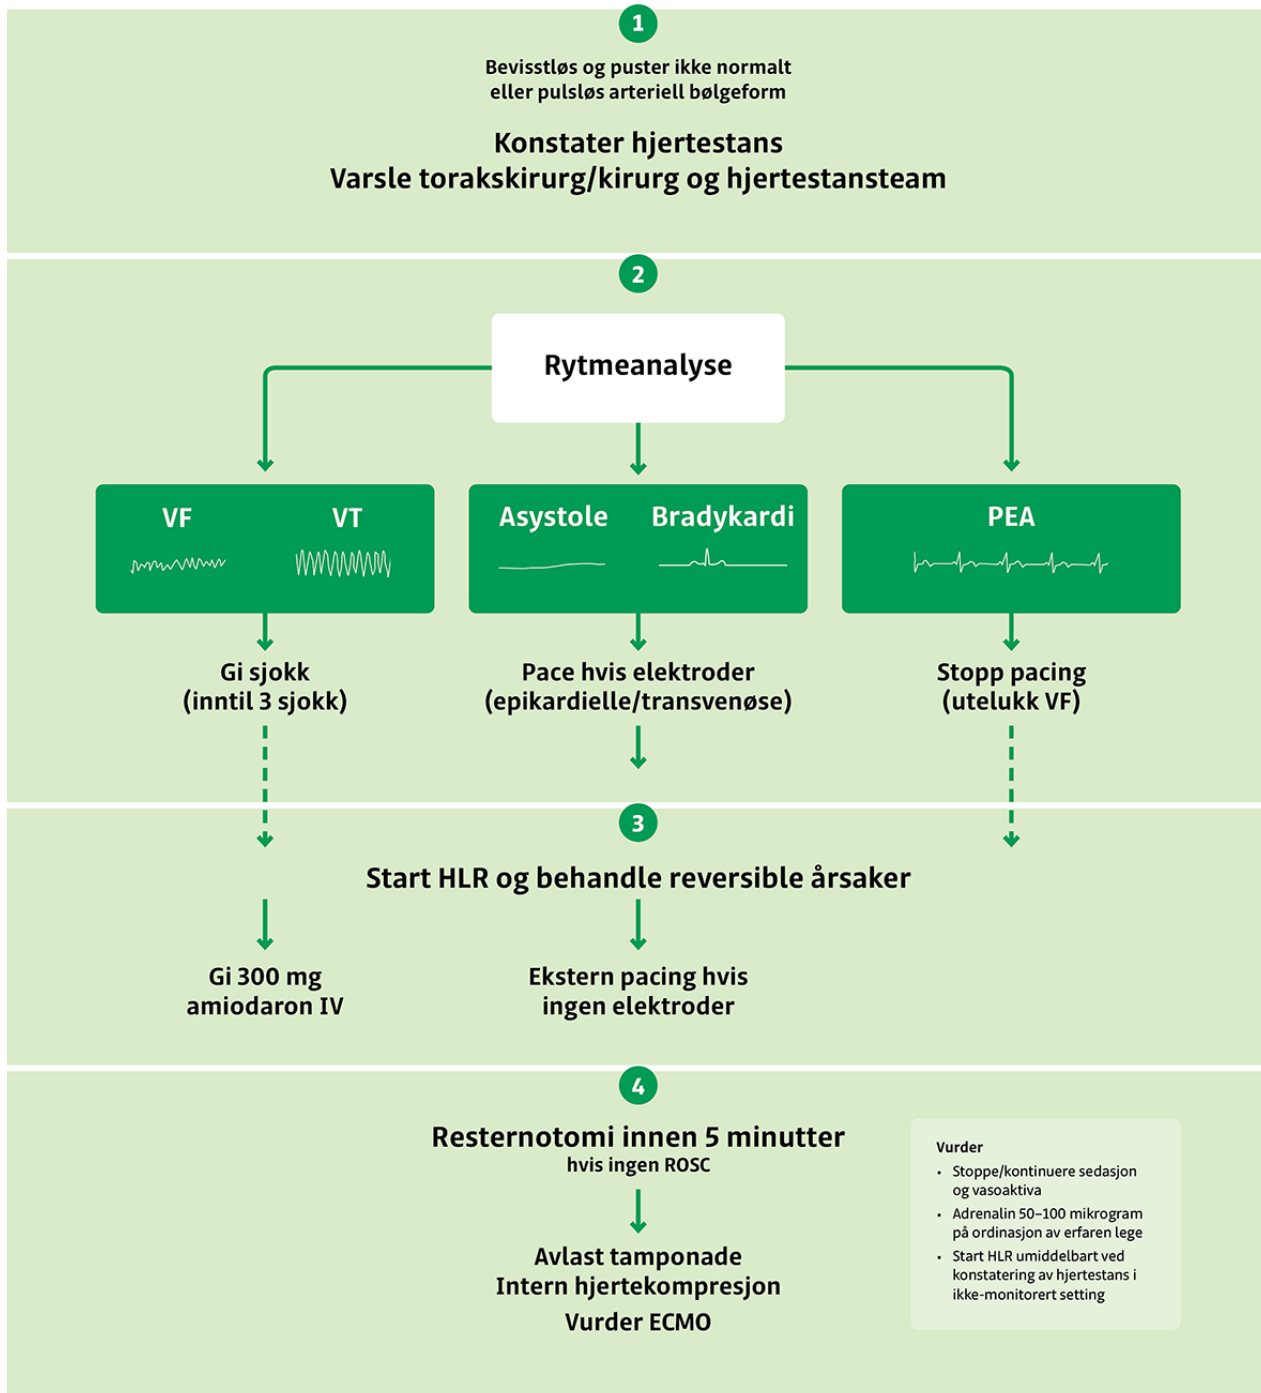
1

Bevisstløs og puster ikke normalt eller pulsløs arteriell bølgeform

Konstater hjertestans
Varsle torakskirurg/kirurg og hjertestansteam

2

Rytmeanalyse

VF VT

Asystole Bradykardi

PEA

Gi sjokk (inntil 3 sjokk)

Pace hvis elektroder (epikardielle/transvenøse)

Stopp pacing (utelukk VF)

3

Start HLR og behandle reversible årsaker

Gi 300 mg amiodaron IV

Ekstern pacing hvis ingen elektroder

4

Resternotomi innen 5 minutter
hvis ingen ROSC

Avlast tamponade
Intern hjertekompresjon
Vurder ECMO

Vurder
• Stoppe/kontinuere sedasjon og vasoaktiva
• Adrenalin 50–100 mikrogram på ordinasjon av erfaren lege
• Start HLR umiddelbart ved konstatering av hjertestans i ikke-monitorert setting